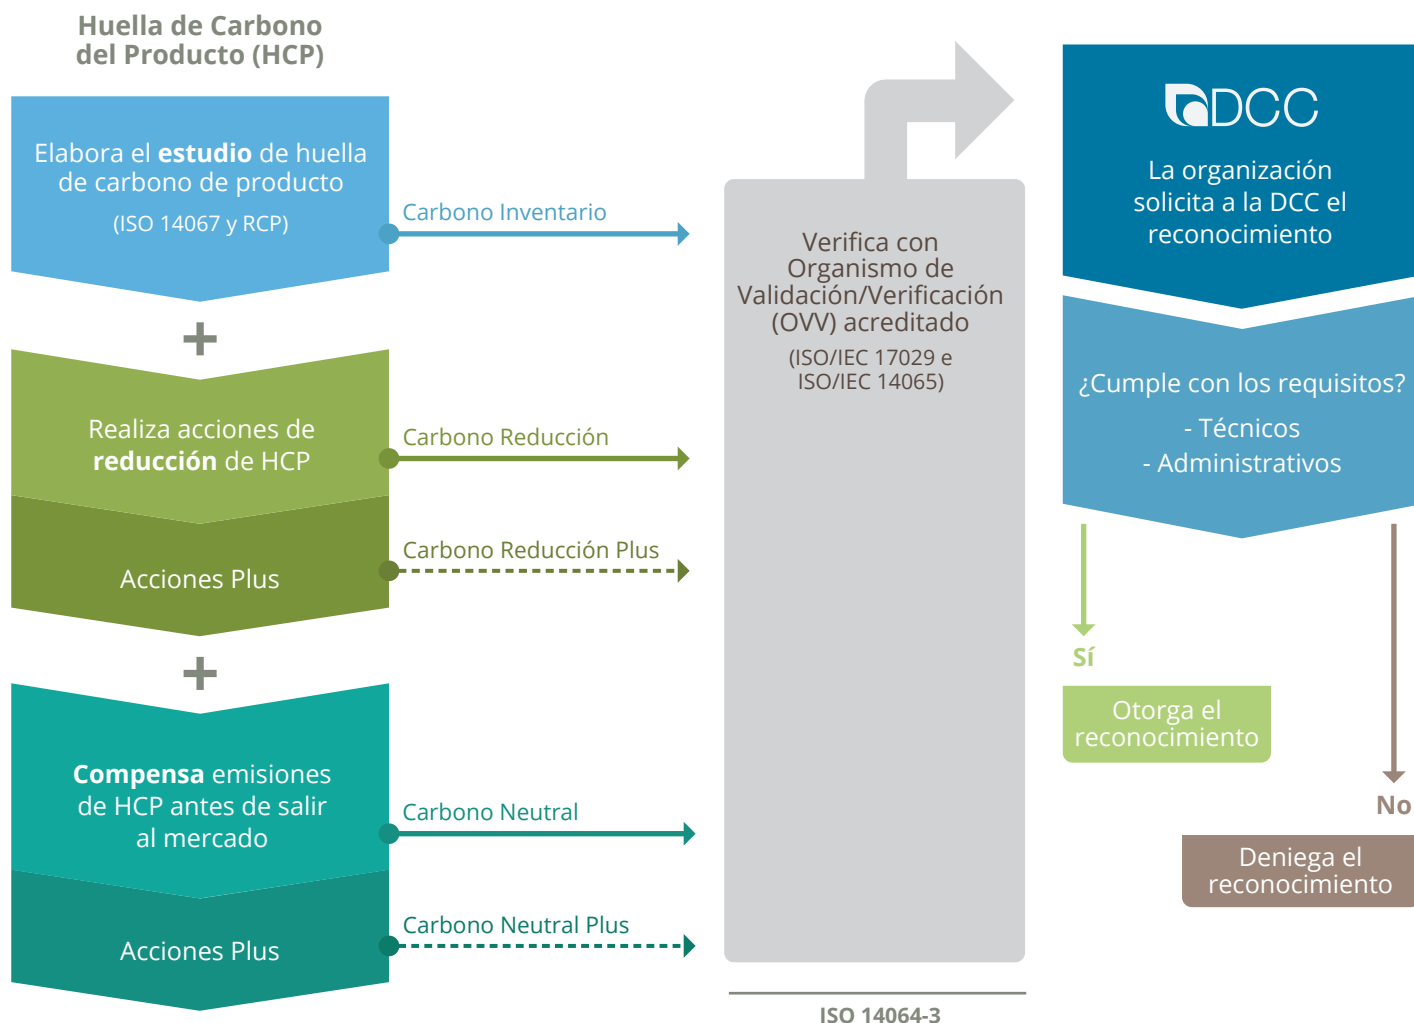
Huella de Carbono del Producto (HCP)

Elabora el **estudio** de huella de carbono de producto

(ISO 14067 y RCP)

Carbono Inventario

+

Realiza acciones de **reducción** de HCP

Carbono Reducción

Acciones Plus

Carbono Reducción Plus

+

**Compensa** emisiones de HCP antes de salir al mercado

Carbono Neutral

Acciones Plus

Carbono Neutral Plus

Verifica con Organismo de Validación/Verificación (OVV) acreditado

(ISO/IEC 17029 e ISO/IEC 14065)

ISO 14064-3

DCC

La organización solicita a la DCC el reconocimiento

¿Cumple con los requisitos?

- Técnicos
- Administrativos

Sí

Otorga el reconocimiento

No

Deniega el reconocimiento